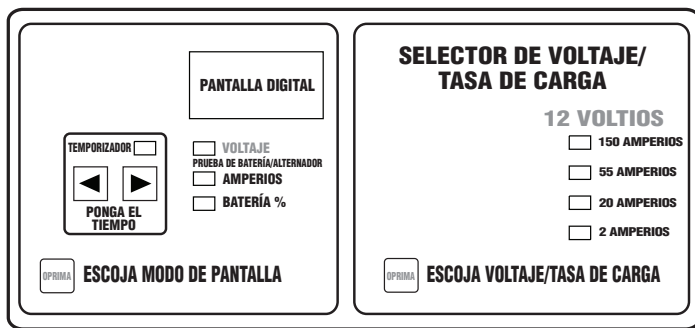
PANTALLA DIGITAL

TEMPORIZADOR

◀ ▶

PONGA EL TIEMPO

VOLTAJE
PRUEBA DE BATERÍA/ALTERNADOR
AMPERIOS
BATERÍA %

OPRIMA ESCOJA MODO DE PANTALLA

SELECTOR DE VOLTAJE/ TASA DE CARGA

12 VOLTIOS
150 AMPERIOS
55 AMPERIOS
20 AMPERIOS
2 AMPERIOS

OPRIMA ESCOJA VOLTAJE/TASA DE CARGA